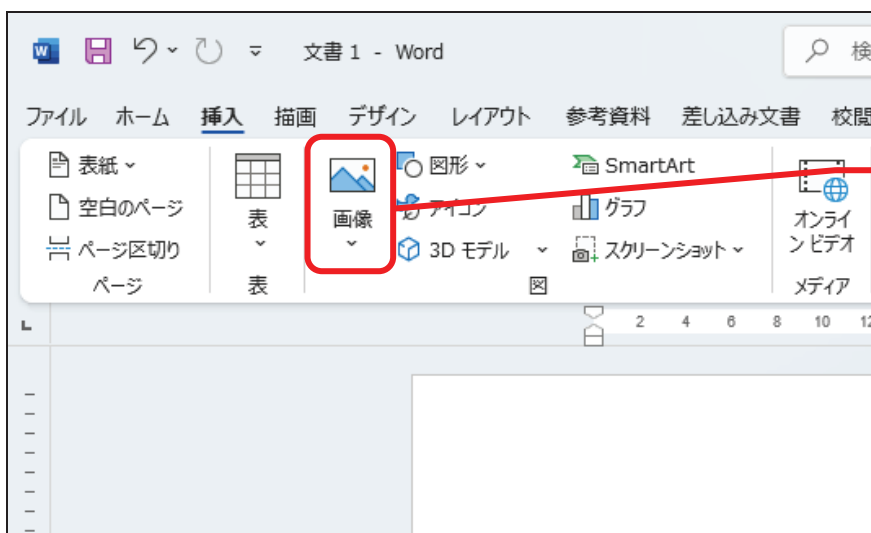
文書 1 - Word
検

ファイル ホーム 挿入 描画 デザイン レイアウト 参考資料 差し込み文書 校閲

表紙
空白のページ
ページ区切り
ページ

表
表

画像
図形
アイコン
3D モデル
SmartArt
グラフ
スクリーンショット
図

オンライン ビデオ
メディア

2 4 6 8 10 12